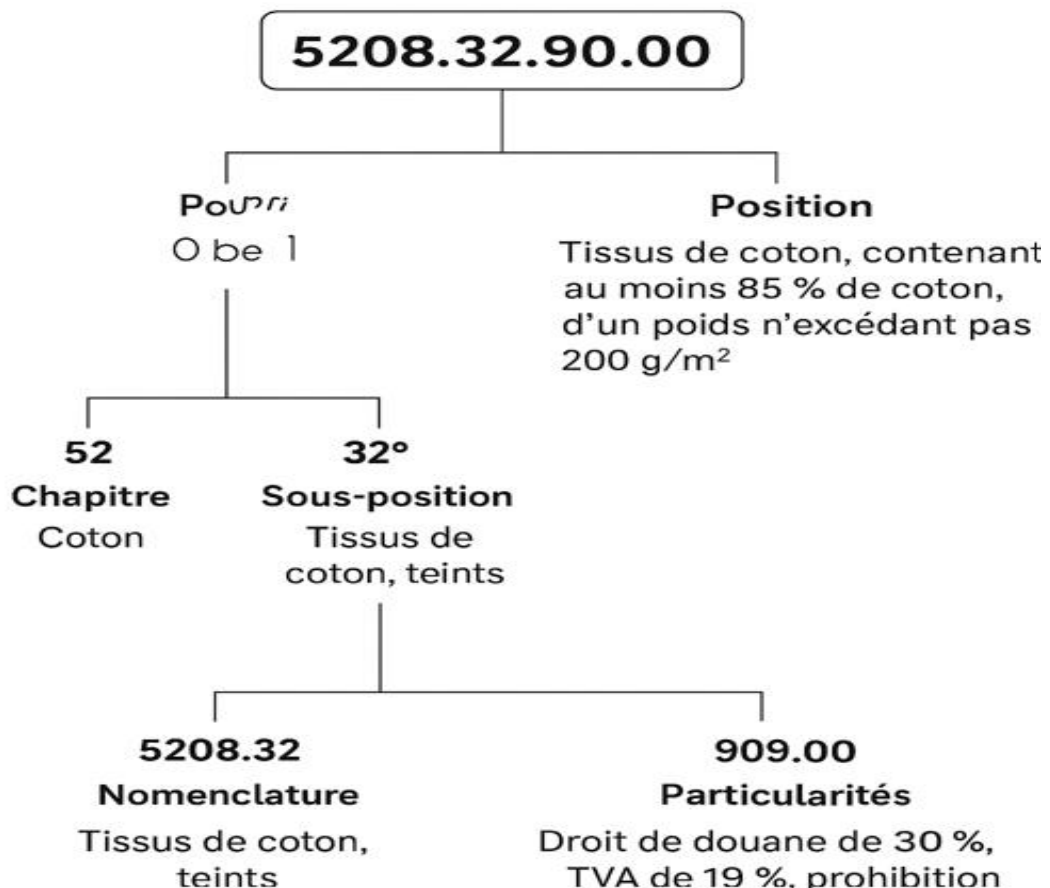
5208.32.90.00

Poupri
O be 1

Position
Tissus de coton, contenant au moins 85 % de coton, d'un poids n'excédant pas 200 g/m²

52
Chapitre
Coton

32°
Sous-position
Tissus de coton, teints

5208.32
Nomenclature
Tissus de coton, teints

909.00
Particularités
Droit de douane de 30 %, TVA de 19 %, prohibition